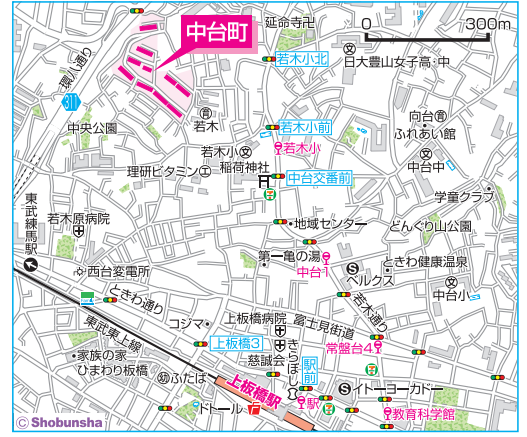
中台町
延命寺卍
0
300m
環八通り
若木小北
日大豊山女子高·中
中央公園
若木
若木小前
若木小
向台
ふれあい館
中台中
若木小
稲荷神社
理研ビタミン
中台交番前
学童クラブ
東武練馬駅
若木原病院
地域センター
どんぐり山公園
第一亀の湯
ときわ健康温泉
西台変電所
中台1
ベルクス
ときわ通り
中台小
若木通り
東武東上線
コジマ
上板橋病院
富士見街道
上板橋3
きらぼし
駅前
常盤台4
家族の家
慈誠会
ひまわり板橋
ふたば
イトーヨーカドー
上板橋駅
ドトール
教育科学館
© Shobunsha